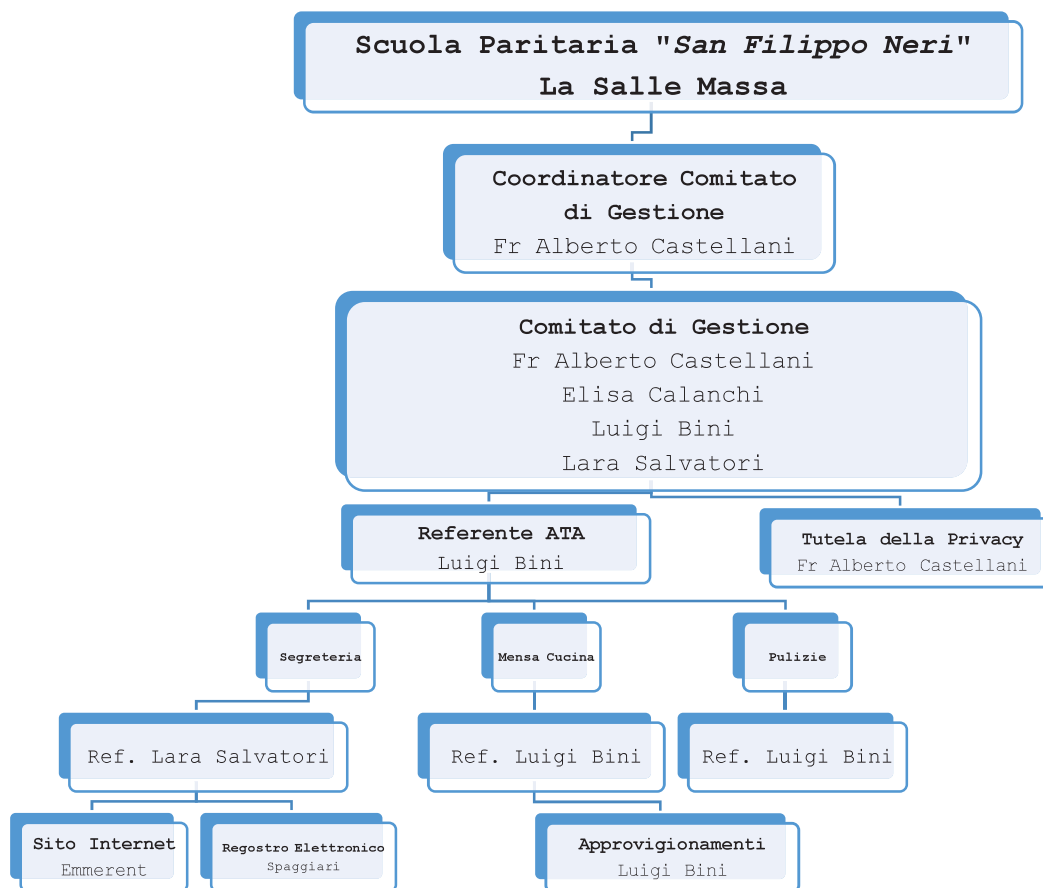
Scuola Paritaria "*San Filippo Neri*"
La Salle Massa

Coordinatore Comitato di Gestione
Fr Alberto Castellani

Comitato di Gestione
Fr Alberto Castellani
Elisa Calanchi
Luigi Bini
Lara Salvatori

Referente ATA
Luigi Bini

Tutela della Privacy
Fr Alberto Castellani

Segreteria

Mensa Cucina

Pulizie

Ref. Lara Salvatori

Ref. Luigi Bini

Ref. Luigi Bini

Sito Internet
Emmerent

Regostro Elettronico
Spaggiari

Approvigionamenti
Luigi Bini